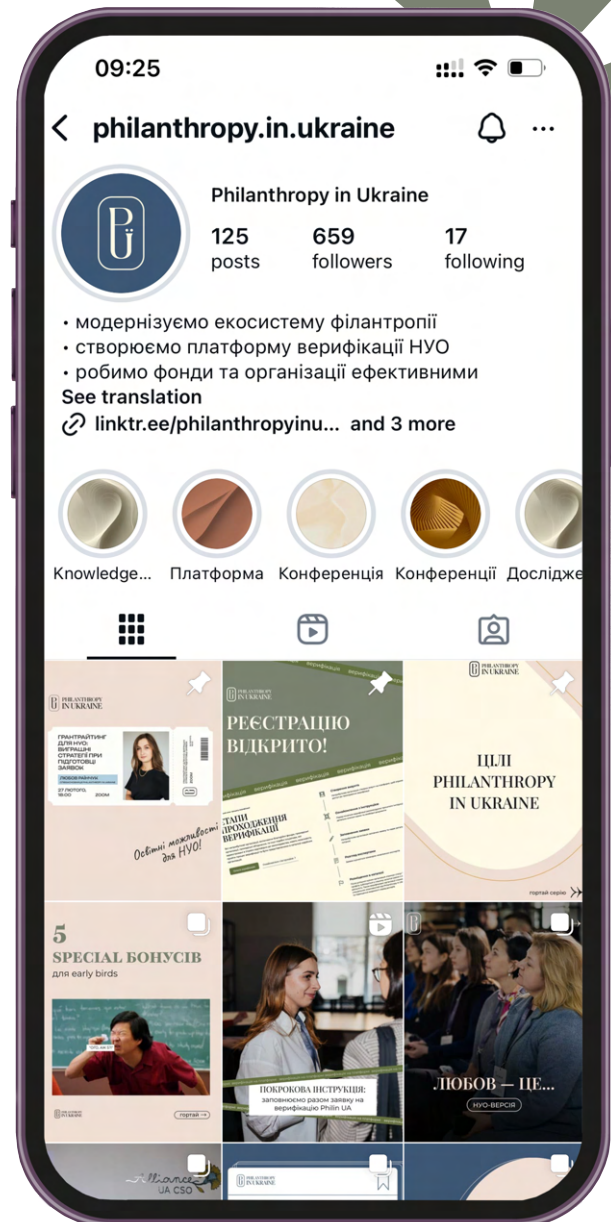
09:25

philanthropy.in.ukraine

Philanthropy in Ukraine

125 posts

659 followers

17 following

• модернізуємо екосистему філантропії
• створюємо платформу верифікації НУО
• робимо фонди та організації ефективними
See translation

linktr.ee/philanthropyinu... and 3 more

Knowledge... Платформа Конференція Конференції Досліджe

PHILANTHROPY IN UKRAINE

ГРАНТРАЙТИНГ ДЛЯ НУО: ВИГРАШНІ СТРАТЕГІЇ ПРИ ПІДГОТОВЦІ ЗАЯВОК

ЛЮБОВ РАЙЧУК

27 ЛЮТОГО 18:00 ZOOM

Освітні можливості для НУО!

PHILANTHROPY IN UKRAINE

РЕЄСТРАЦІЮ ВІДКРИТО!

верифікація

ЕТАПИ ПРОХОДЖЕННЯ ВЕРИФІКАЦІЇ

PHILANTHROPY IN UKRAINE

ЦІЛІ PHILANTHROPY IN UKRAINE

гортай серію

5 SPECIAL БОНУСІВ для early birds

PHILANTHROPY IN UKRAINE

гортай

ПОКРОКОВА ІНСТРУКЦІЯ: заповнюємо разом заявку на верифікацію Philin.UA

ЛЮБОВ — ЦЕ...

НУО-ВЕРСІЯ

Alliance UA CSO

PHILANTHROPY IN UKRAINE